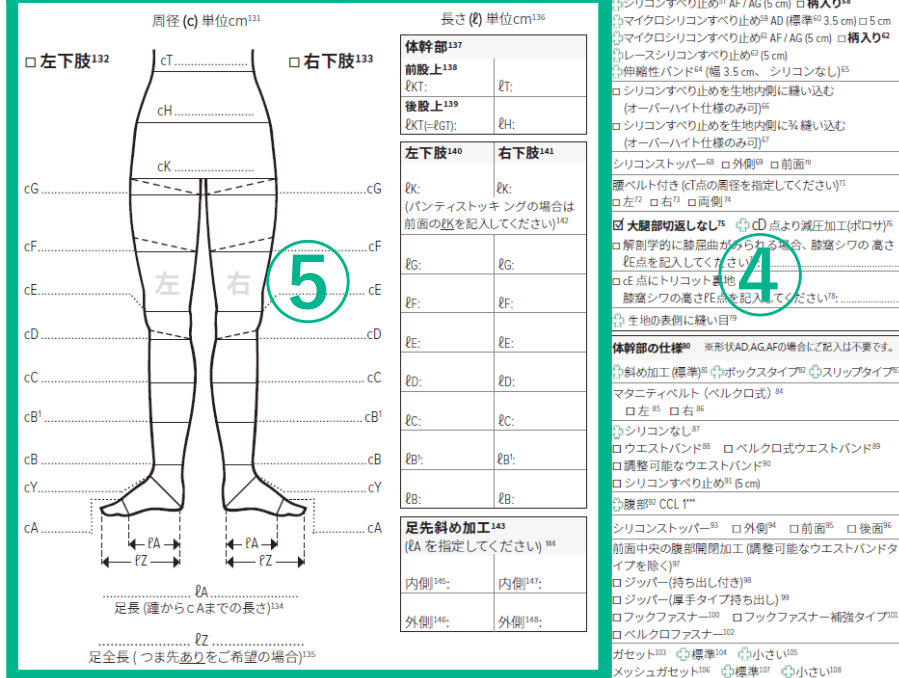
周径 (c) 単位cm$^{131}$

□ 左下肢$^{132}$

□ 右下肢$^{133}$

cT

cH

cK

cG

cF

cE

cD

cC

cB$^1$

cB

cY

cA

左

右

ℓA

ℓZ

ℓA

ℓZ

ℓA
足長 (踵からｃAまでの長さ)$^{134}$

ℓZ
足全長 ( つま先ありをご希望の場合)$^{135}$

5

長さ (ℓ) 単位cm$^{136}$

| 体幹部$^{137}$ | |
|---|---|
| 前股上$^{138}$ ℓKT: | ℓT: |
| 後股上$^{139}$ ℓKT(=ℓGT): | ℓH: |

| 左下肢$^{140}$ | 右下肢$^{141}$ |
|---|---|
| ℓK: (パンティストッキングの場合は前面のℓKを記入してください)$^{142}$ | ℓK: |
| ℓG: | ℓG: |
| ℓF: | ℓF: |
| ℓE: | ℓE: |
| ℓD: | ℓD: |
| ℓC: | ℓC: |
| ℓB$^1$: | ℓB$^1$: |
| ℓB: | ℓB: |

| 足先斜め加工$^{143}$ (ℓA を指定してください) $^{144}$ | |
|---|---|
| 内側$^{145}$: | 内側$^{147}$: |
| 外側$^{146}$: | 外側$^{148}$: |

シリコンすべり止め$^{57}$ AF / AG (5 cm) □ 柄入り$^{58}$
マイクロシリコンすべり止め$^{59}$ AD (標準$^{60}$ 3.5 cm) □ 5 cm
マイクロシリコンすべり止め$^{61}$ AF / AG (5 cm) □ 柄入り$^{62}$
レースシリコンすべり止め$^{63}$ (5 cm)
伸縮性バンド$^{64}$ (幅 3.5 cm、 シリコンなし)$^{65}$
□ シリコンすべり止めを生地内側に縫い込む (オーバーハイト仕様のみ可)$^{66}$
□ シリコンすべり止めを生地内側に¾ 縫い込む (オーバーハイト仕様のみ可)$^{67}$

シリコンストッパー$^{68}$ □ 外側$^{69}$ □ 前面$^{70}$
腰ベルト付き (cT点の周径を指定してください)$^{71}$
□ 左$^{72}$ □ 右$^{73}$ □ 両側$^{74}$

☑ 大腿部切返しなし$^{75}$ cD 点より減圧加工(ポロサ)$^{76}$
□ 解剖学的に膝屈曲がみられる場合、膝窩シワの 高さ ℓE点を記入してください
□ cE 点にトリコット素地 膝窩シワの高さℓE点を記入してください$^{78}$:
生地の表側に縫い目$^{79}$

4

体幹部の仕様$^{80}$ ※形状AD,AG,AFの場合ご記入は不要です。
斜め加工 (標準)$^{81}$ ボックスタイプ$^{82}$ スリップタイプ$^{83}$
マタニティベルト (ベルクロ式) $^{84}$
□ 左 $^{85}$ □ 右 $^{86}$
シリコンなし$^{87}$
□ ウエストバンド$^{88}$ □ ベルクロ式ウエストバンド$^{89}$
□ 調整可能なウエストバンド$^{90}$
□ シリコンすべり止め$^{91}$ (5 cm)
腹部$^{92}$ CCL 1$^{***}$

シリコンストッパー$^{93}$ □ 外側$^{94}$ □ 前面$^{95}$ □ 後面$^{96}$
前面中央の腹部開閉加工 (調整可能なウエストバンドタイプを除く)$^{97}$
□ ジッパー(持ち出し付き)$^{98}$
□ ジッパー(厚手タイプ持ち出し) $^{99}$
□ フックファスナー$^{100}$ □ フックファスナー補強タイプ$^{101}$
□ ベルクロファスナー$^{102}$
ガセット$^{103}$ 標準$^{104}$ 小さい$^{105}$
メッシュガセット$^{106}$ 標準$^{107}$ 小さい$^{108}$